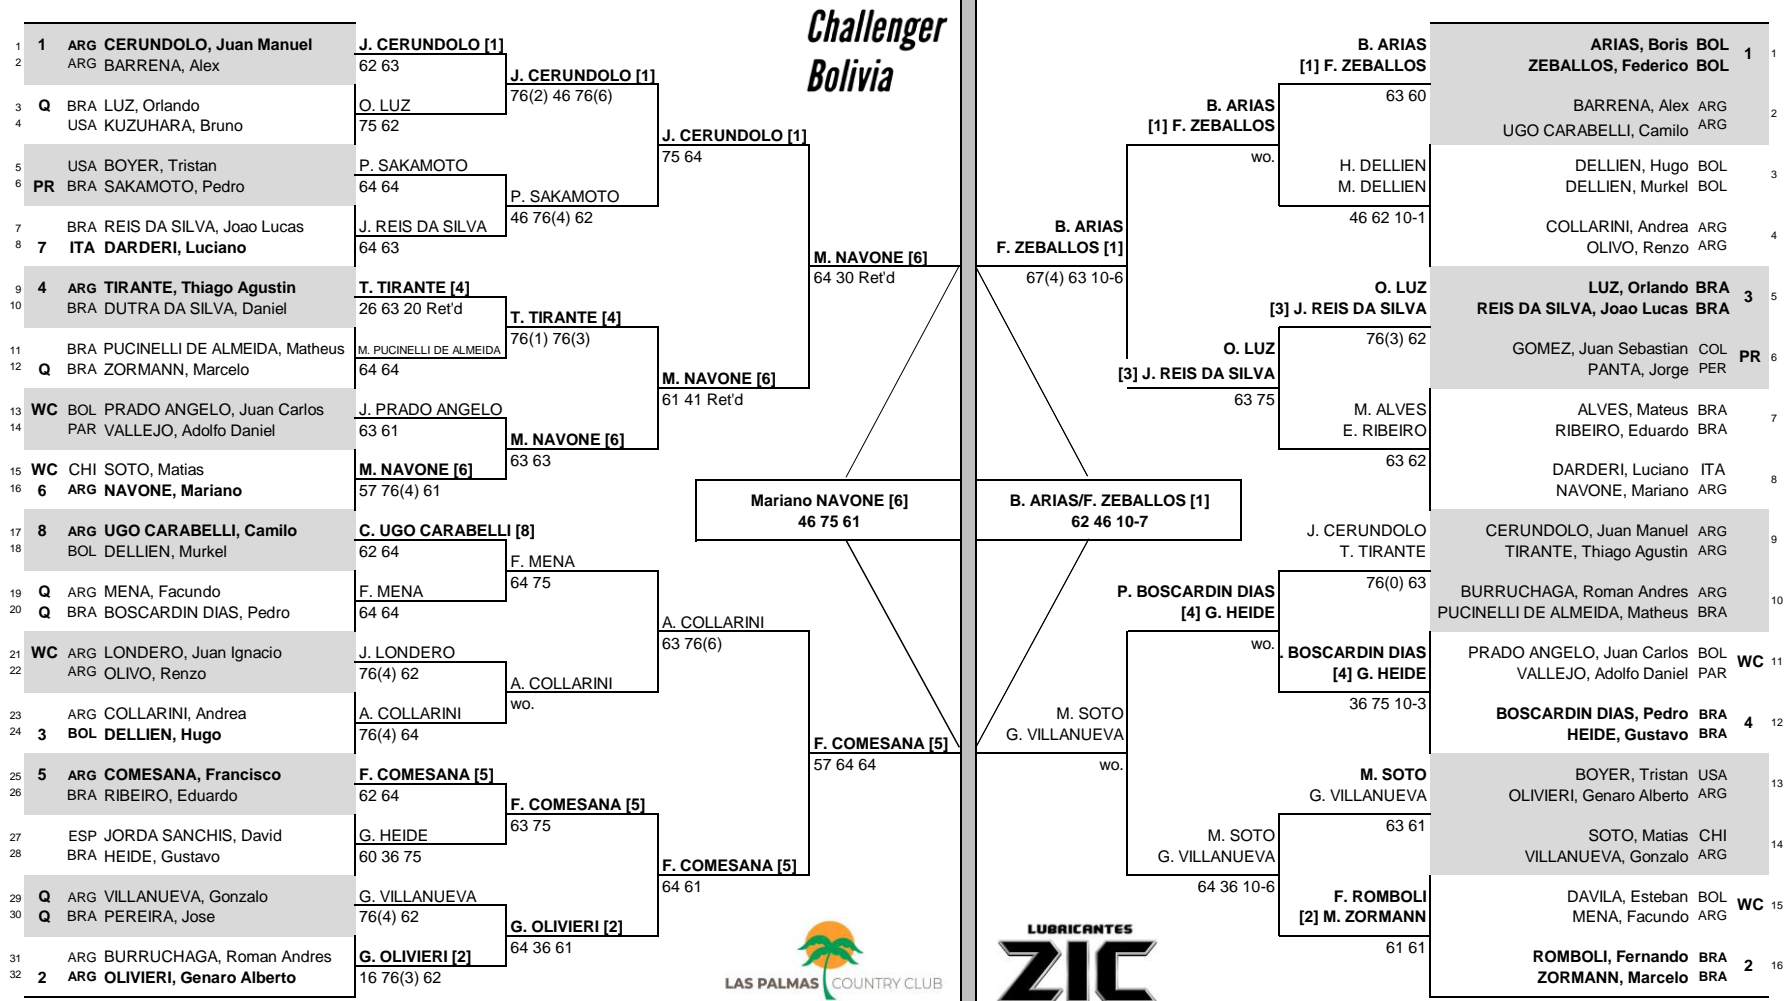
Challenger Bolivia

1 1 ARG CERUNDOLO, Juan Manuel
2 ARG BARRENA, Alex
3 Q BRA LUZ, Orlando
4 USA KUZUHARA, Bruno
5 USA BOYER, Tristan
6 PR BRA SAKAMOTO, Pedro
7 BRA REIS DA SILVA, Joao Lucas
8 7 ITA DARDERI, Luciano
9 4 ARG TIRANTE, Thiago Agustin
10 BRA DUTRA DA SILVA, Daniel
11 BRA PUCINELLI DE ALMEIDA, Matheus
12 Q BRA ZORMANN, Marcelo
13 WC BOL PRADO ANGELO, Juan Carlos
14 PAR VALLEJO, Adolfo Daniel
15 WC CHI SOTO, Matias
16 6 ARG NAVONE, Mariano
17 8 ARG UGO CARABELLI, Camilo
18 BOL DELLIEN, Murkel
19 Q ARG MENA, Facundo
20 Q BRA BOSCARDIN DIAS, Pedro
21 WC ARG LONDERO, Juan Ignacio
22 ARG OLIVO, Renzo
23 ARG COLLARINI, Andrea
24 3 BOL DELLIEN, Hugo
25 5 ARG COMESANA, Francisco
26 BRA RIBEIRO, Eduardo
27 ESP JORDA SANCHIS, David
28 BRA HEIDE, Gustavo
29 Q ARG VILLANUEVA, Gonzalo
30 Q BRA PEREIRA, Jose
31 ARG BURRUCHAGA, Roman Andres
32 2 ARG OLIVIERI, Genaro Alberto

J. CERUNDOLO [1]
62 63
O. LUZ
75 62
P. SAKAMOTO
64 64
J. REIS DA SILVA
64 63
T. TIRANTE [4]
26 63 20 Ret'd
M. PUCINELLI DE ALMEIDA
64 64
J. PRADO ANGELO
63 61
M. NAVONE [6]
57 76(4) 61
C. UGO CARABELLI [8]
62 64
F. MENA
64 64
J. LONDERO
76(4) 62
A. COLLARINI
76(4) 64
F. COMESANA [5]
62 64
G. HEIDE
60 36 75
G. VILLANUEVA
76(4) 62
G. OLIVIERI [2]
16 76(3) 62

J. CERUNDOLO [1]
76(2) 46 76(6)
P. SAKAMOTO
46 76(4) 62
T. TIRANTE [4]
76(1) 76(3)
M. NAVONE [6]
63 63
F. MENA
64 75
A. COLLARINI
wo.
F. COMESANA [5]
63 75
G. OLIVIERI [2]
64 36 61

J. CERUNDOLO [1]
75 64
M. NAVONE [6]
61 41 Ret'd
A. COLLARINI
63 76(6)
F. COMESANA [5]
64 61

M. NAVONE [6]
64 30 Ret'd
F. COMESANA [5]
57 64 64

Mariano NAVONE [6]
46 75 61

B. ARIAS/F. ZEBALLOS [1]
62 46 10-7

B. ARIAS
F. ZEBALLOS [1]
67(4) 63 10-6
M. SOTO
G. VILLANUEVA
wo.

B. ARIAS
[1] F. ZEBALLOS
wo.
O. LUZ
[3] J. REIS DA SILVA
63 75
P. BOSCARDIN DIAS
[4] G. HEIDE
wo.
M. SOTO
G. VILLANUEVA
64 36 10-6

B. ARIAS
[1] F. ZEBALLOS
63 60
H. DELLIEN
M. DELLIEN
46 62 10-1
O. LUZ
[3] J. REIS DA SILVA
76(3) 62
M. ALVES
E. RIBEIRO
63 62
J. CERUNDOLO
T. TIRANTE
76(0) 63
. BOSCARDIN DIAS
[4] G. HEIDE
36 75 10-3
M. SOTO
G. VILLANUEVA
63 61
F. ROMBOLI
[2] M. ZORMANN
61 61

ARIAS, Boris BOL
ZEBALLOS, Federico BOL 1 1
BARRENA, Alex ARG
UGO CARABELLI, Camilo ARG 2
DELLIEN, Hugo BOL
DELLIEN, Murkel BOL 3
COLLARINI, Andrea ARG
OLIVO, Renzo ARG 4
LUZ, Orlando BRA
REIS DA SILVA, Joao Lucas BRA 3 5
GOMEZ, Juan Sebastian COL
PANTA, Jorge PER PR 6
ALVES, Mateus BRA
RIBEIRO, Eduardo BRA 7
DARDERI, Luciano ITA
NAVONE, Mariano ARG 8
CERUNDOLO, Juan Manuel ARG
TIRANTE, Thiago Agustin ARG 9
BURRUCHAGA, Roman Andres ARG
PUCINELLI DE ALMEIDA, Matheus BRA 10
PRADO ANGELO, Juan Carlos BOL
VALLEJO, Adolfo Daniel PAR WC 11
BOSCARDIN DIAS, Pedro BRA
HEIDE, Gustavo BRA 4 12
BOYER, Tristan USA
OLIVIERI, Genaro Alberto ARG 13
SOTO, Matias CHI
VILLANUEVA, Gonzalo ARG 14
DAVILA, Esteban BOL
MENA, Facundo ARG WC 15
ROMBOLI, Fernando BRA
ZORMANN, Marcelo BRA 2 16

LAS PALMAS COUNTRY CLUB
LUBRICANTES ZIC